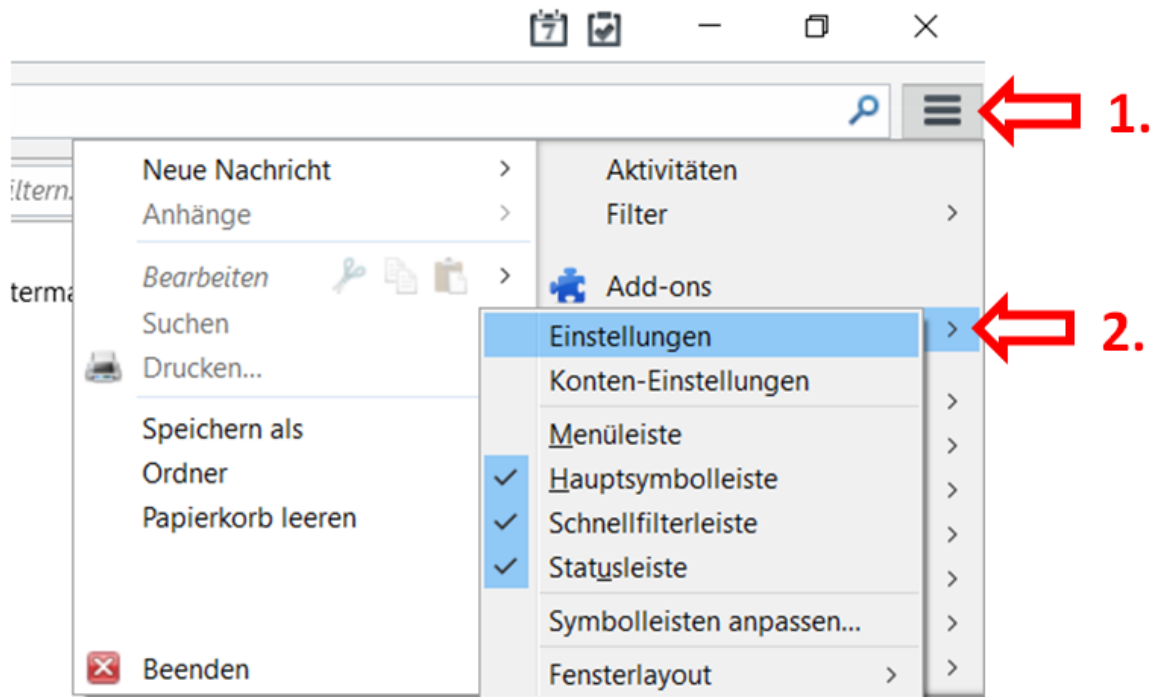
1.

ltern.

terma

Neue Nachricht
Anhänge

Bearbeiten
Suchen
Drucken...

Speichern als
Ordner
Papierkorb leeren

Beenden

Aktivitäten
Filter

Add-ons

2.

Einstellungen
Konten-Einstellungen

Menüleiste
Hauptsymbolleiste
Schnellfilterleiste
Statusleiste

Symbolleisten anpassen...

Fensterlayout